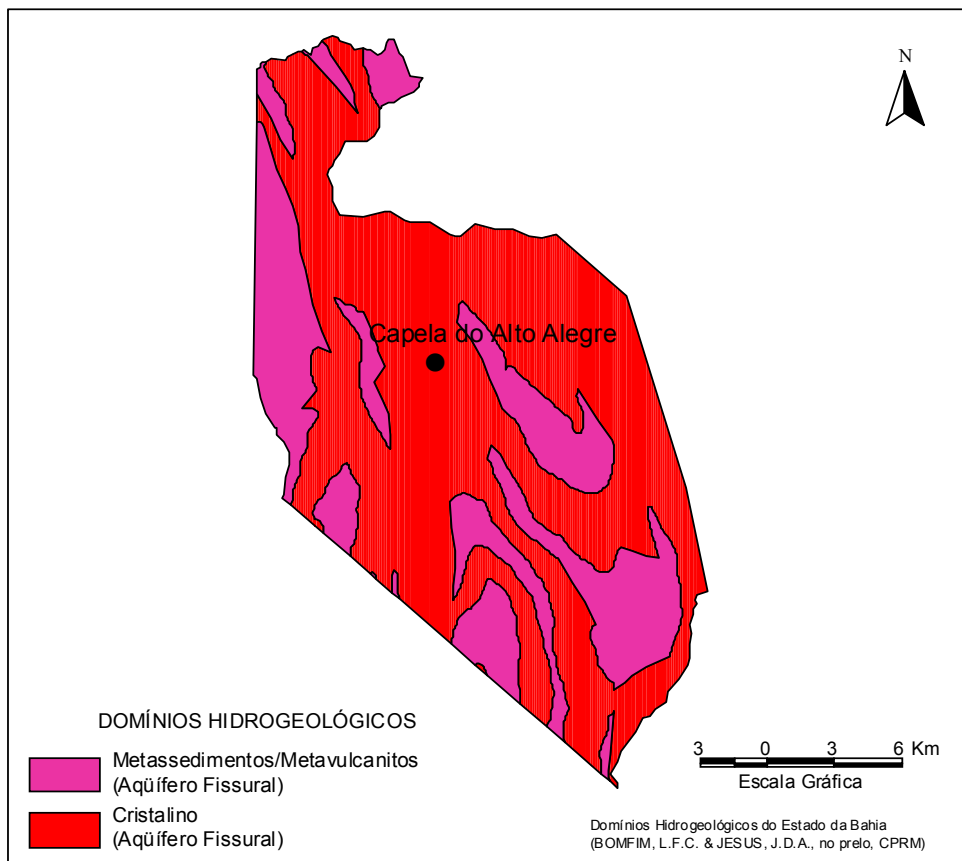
N

Capela do Alto Alegre

DOMÍNIOS HIDROGEOLÓGICOS

Metassedimentos/Metavulcanitos
(Aqüífero Fissural)

Cristalino
(Aqüífero Fissural)

3 0 3 6 Km
Escala Gráfica

Domínios Hidrogeológicos do Estado da Bahia
(BOMFIM, L.F.C. & JESUS, J.D.A., no prelo, CPRM)